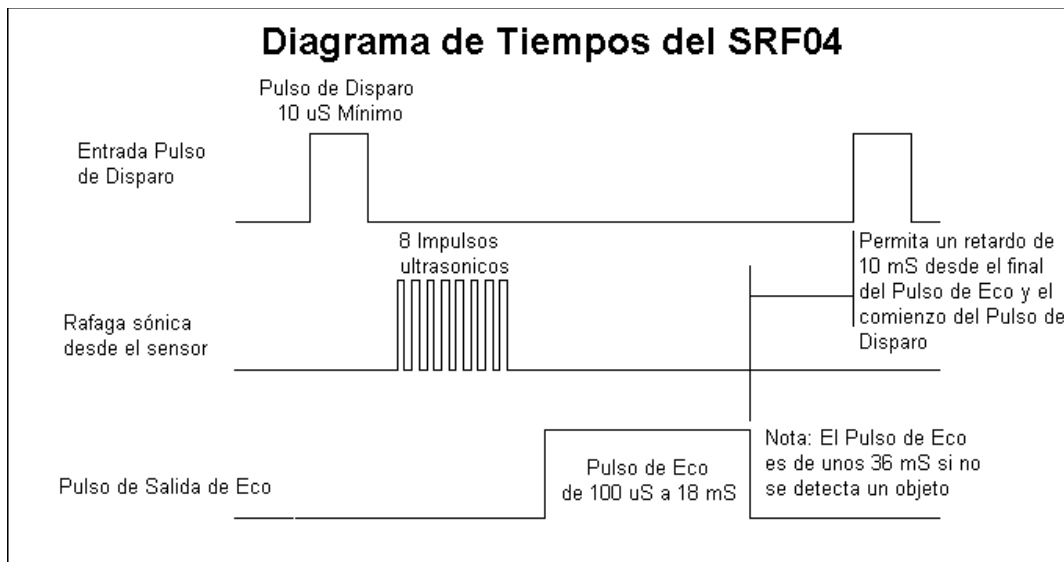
Diagrama de Tiempos del SRF04

Pulso de Disparo
10 uS Mínimo

Entrada Pulso de Disparo

8 Impulsos ultrasonicos

Permita un retardo de 10 mS desde el final del Pulso de Eco y el comienzo del Pulso de Disparo

Rafaga sónica desde el sensor

Pulso de Salida de Eco

Pulso de Eco de 100 uS a 18 mS

Nota: El Pulso de Eco es de unos 36 mS si no se detecta un objeto